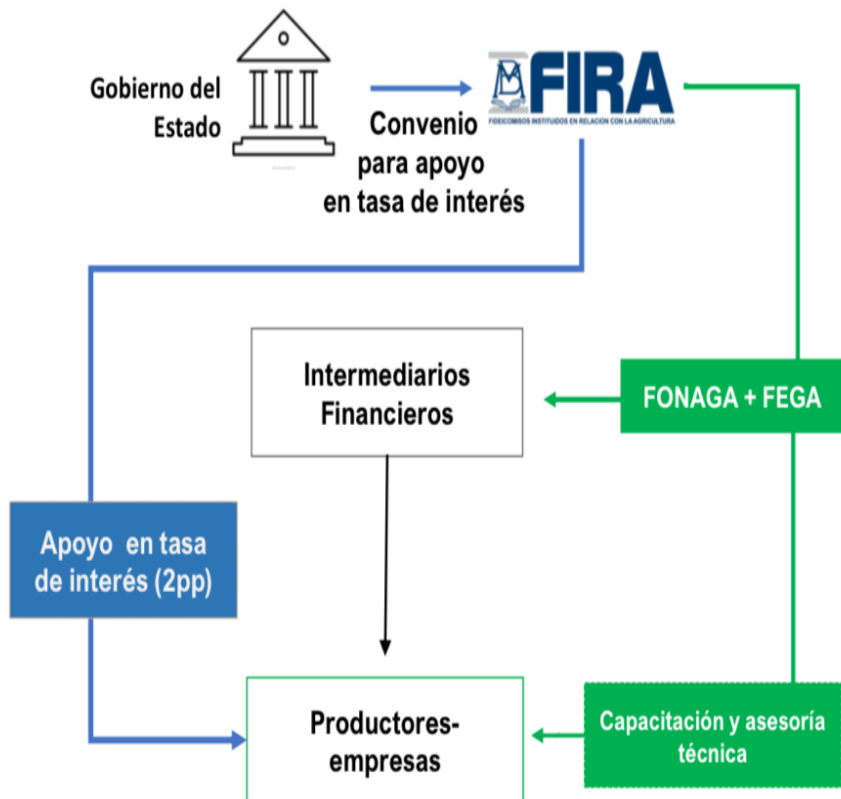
Gobierno del Estado

FIRA
FIDEICOMISOS INSTITUIDOS EN RELACION CON LA AGRICULTURA

Convenio para apoyo en tasa de interés

Intermediarios Financieros

FONAGA + FEGA

Apoyo en tasa de interés (2pp)

Productores-empresas

Capacitación y asesoría técnica